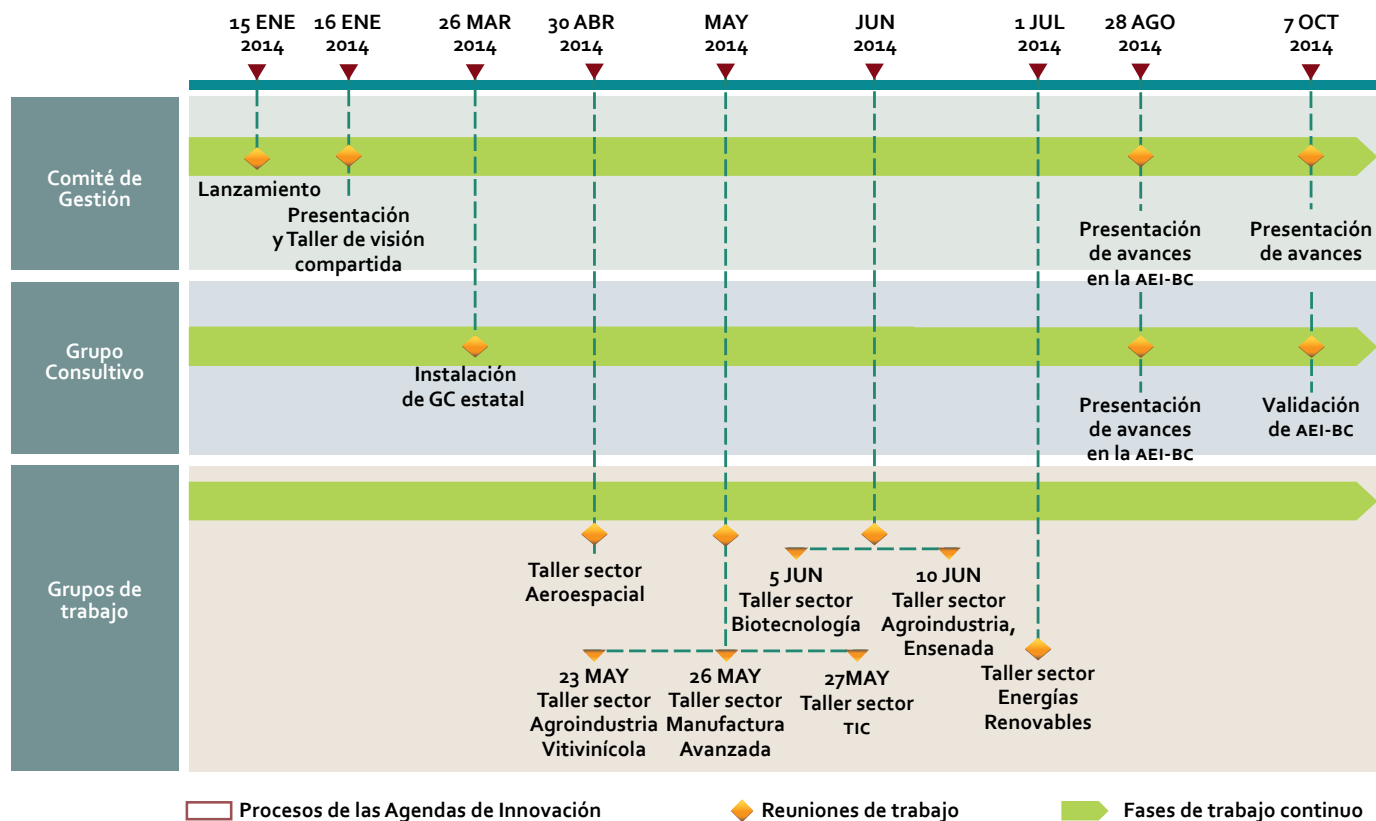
15 ENE 2014
16 ENE 2014
26 MAR 2014
30 ABR 2014
MAY 2014
JUN 2014
1 JUL 2014
28 AGO 2014
7 OCT 2014

Comité de Gestión

Lanzamiento

Presentación y Taller de visión compartida

Presentación de avances en la AEI-BC

Presentación de avances

Grupo Consultivo

Instalación de GC estatal

Presentación de avances en la AEI-BC

Validación de AEI-BC

Grupos de trabajo

Taller sector Aeroespacial

5 JUN Taller sector Biotecnología

10 JUN Taller sector Agroindustria, Ensenada

23 MAY Taller sector Agroindustria Vitivinícola

26 MAY Taller sector Manufactura Avanzada

27MAY Taller sector TIC

Taller sector Energías Renovables

Procesos de las Agendas de Innovación
Reuniones de trabajo
Fases de trabajo continuo